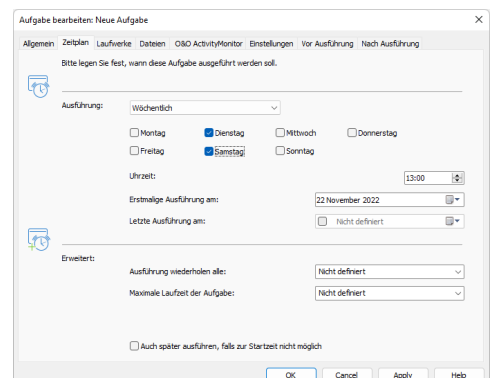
Aufgabe bearbeiten: Neue Aufgabe

Allgemein | Zeitplan | Laufwerke | Dateien | O&O ActivityMonitor | Einstellungen | Vor Ausführung | Nach Ausführung

Bitte legen Sie fest, wann diese Aufgabe ausgeführt werden soll.

Ausführung: Wöchentlich

Montag
Dienstag
Mittwoch
Donnerstag
Freitag
Samstag
Sonntag

Uhrzeit: 13:00

Erstmalige Ausführung am: 22 November 2022

Letzte Ausführung am: Nicht definiert

Erweitert:

Ausführung wiederholen alle: Nicht definiert

Maximale Laufzeit der Aufgabe: Nicht definiert

Auch später ausführen, falls zur Startzeit nicht möglich

OK | Cancel | Apply | Help